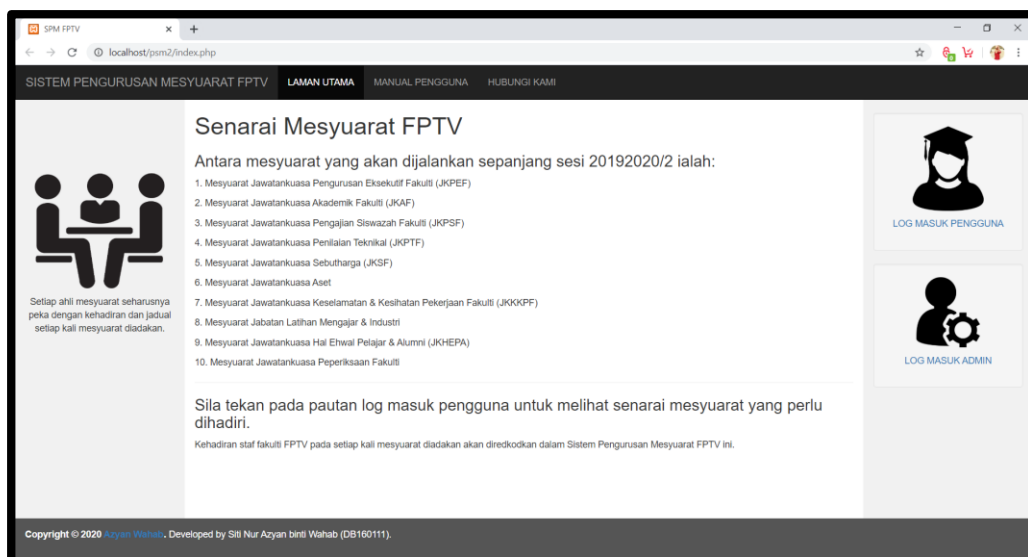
SPM FPTV
localhost/psm2/index.php

SISTEM PENGURUSAN MESYUARAT FPTV LAMAN UTAMA MANUAL PENGGUNA HUBUNGI KAMI

Setiap ahli mesyuarat seharusnya peka dengan kehadiran dan jadual setiap kali mesyuarat diadakan.

Senarai Mesyuarat FPTV

Antara mesyuarat yang akan dijalankan sepanjang sesi 20192020/2 ialah:

1. Mesyuarat Jawatankuasa Pengurusan Eksekutif Fakulti (JKPEF)
2. Mesyuarat Jawatankuasa Akademik Fakulti (JKAF)
3. Mesyuarat Jawatankuasa Pengajian Siswazah Fakulti (JKPSF)
4. Mesyuarat Jawatankuasa Penilaian Teknikal (JKPTF)
5. Mesyuarat Jawatankuasa Sebutharga (JKSF)
6. Mesyuarat Jawatankuasa Aset
7. Mesyuarat Jawatankuasa Keselamatan & Kesihatan Pekerjaan Fakulti (JKKKPF)
8. Mesyuarat Jabatan Latihan Mengajar & Industri
9. Mesyuarat Jawatankuasa Hal Ehwal Pelajar & Alumni (JKHEPA)
10. Mesyuarat Jawatankuasa Peperiksaan Fakulti

Sila tekan pada pautan log masuk pengguna untuk melihat senarai mesyuarat yang perlu dihadiri.

Kehadiran staf fakulti FPTV pada setiap kali mesyuarat diadakan akan direkodkan dalam Sistem Pengurusan Mesyuarat FPTV ini.

LOG MASUK PENGGUNA

LOG MASUK ADMIN

Copyright © 2020 Azyan Wahab. Developed by Siti Nur Azyan binti Wahab (DB160111).